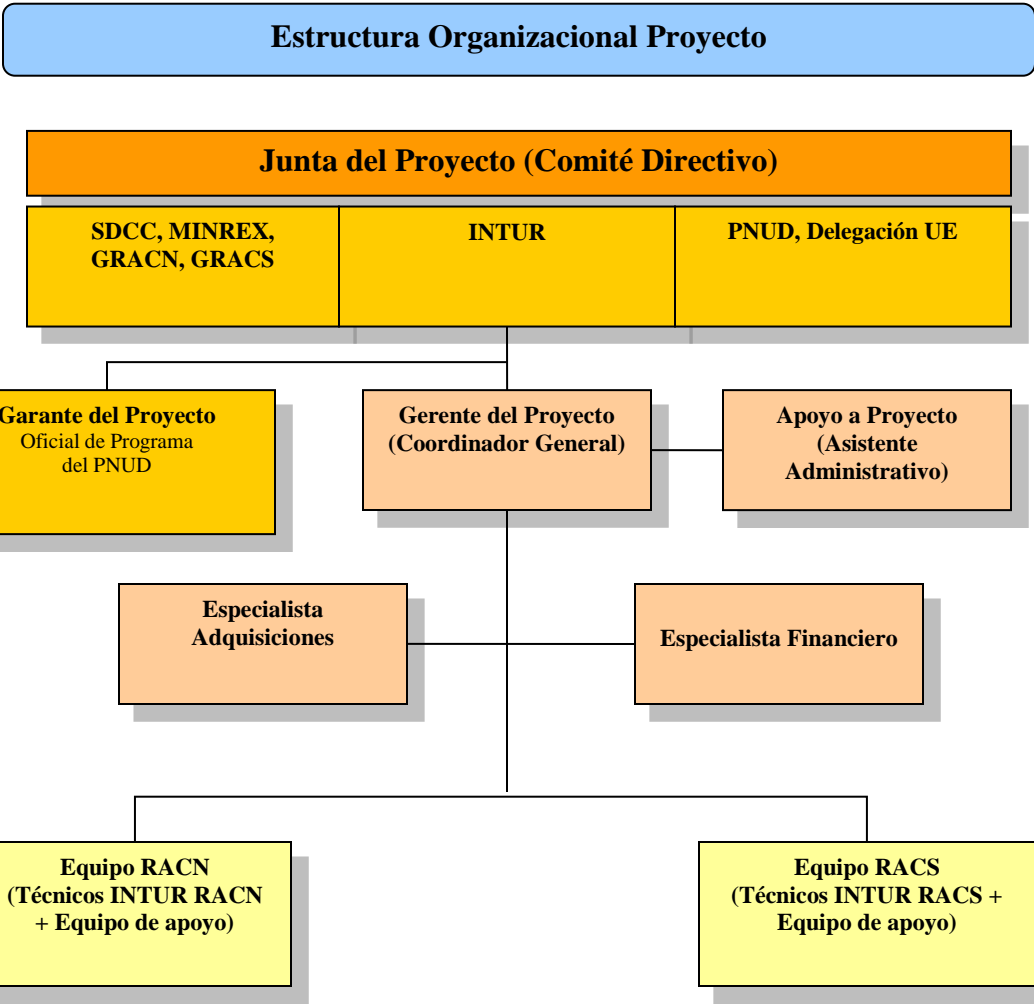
Estructura Organizacional Proyecto

Junta del Proyecto (Comité Directivo)

SDCC, MINREX, GRACN, GRACS

INTUR

PNUD, Delegación UE

Garante del Proyecto
Oficial de Programa del PNUD

Gerente del Proyecto (Coordinador General)

Apoyo a Proyecto (Asistente Administrativo)

Especialista Adquisiciones

Especialista Financiero

Equipo RACN (Técnicos INTUR RACN + Equipo de apoyo)

Equipo RACS (Técnicos INTUR RACS + Equipo de apoyo)